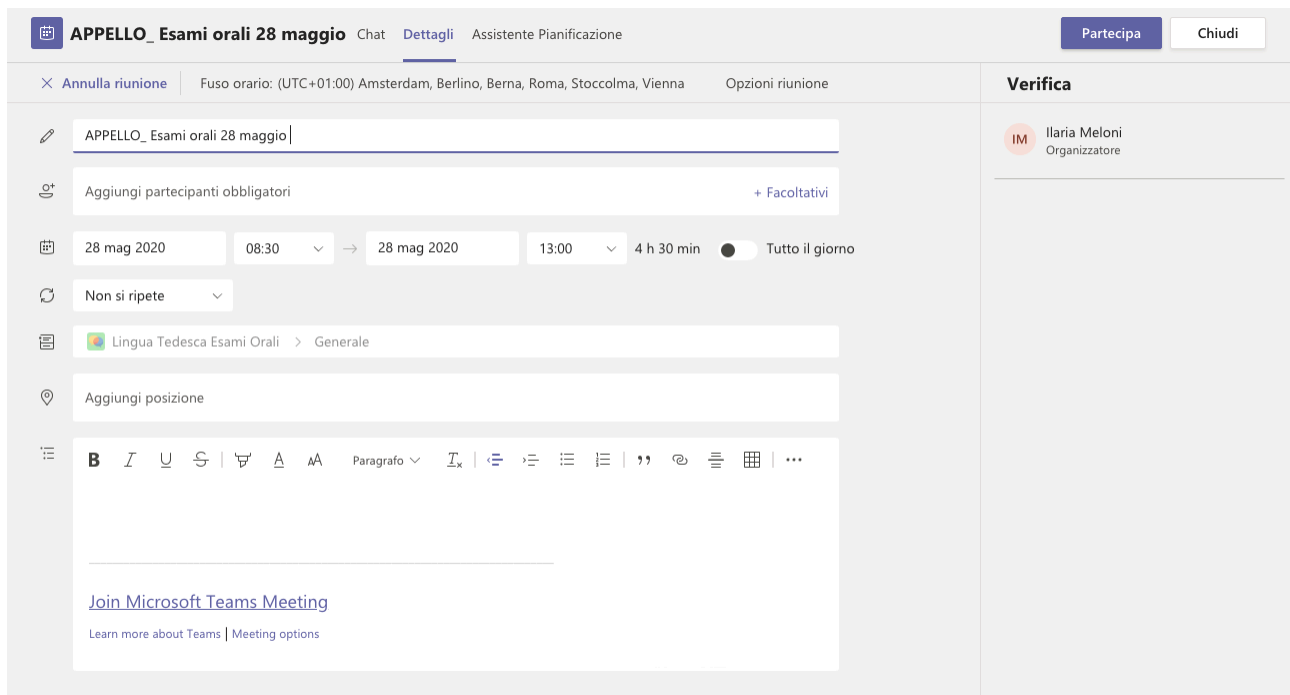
APPELLO_ Esami orali 28 maggio Chat Dettagli Assistente Pianificazione

Partecipa Chiudi

Annulla riunione Fuso orario: (UTC+01:00) Amsterdam, Berlino, Berna, Roma, Stoccolma, Vienna Opzioni riunione

Verifica

IM Ilaria Meloni
Organizzatore

APPELLO_ Esami orali 28 maggio

Aggiungi partecipanti obbligatori + Facoltativi

28 mag 2020 08:30 → 28 mag 2020 13:00 4 h 30 min Tutto il giorno

Non si ripete

Lingua Tedesca Esami Orali > Generale

Aggiungi posizione

B I U S A AA Paragrafo $T_x$ ...

Join Microsoft Teams Meeting

Learn more about Teams | Meeting options